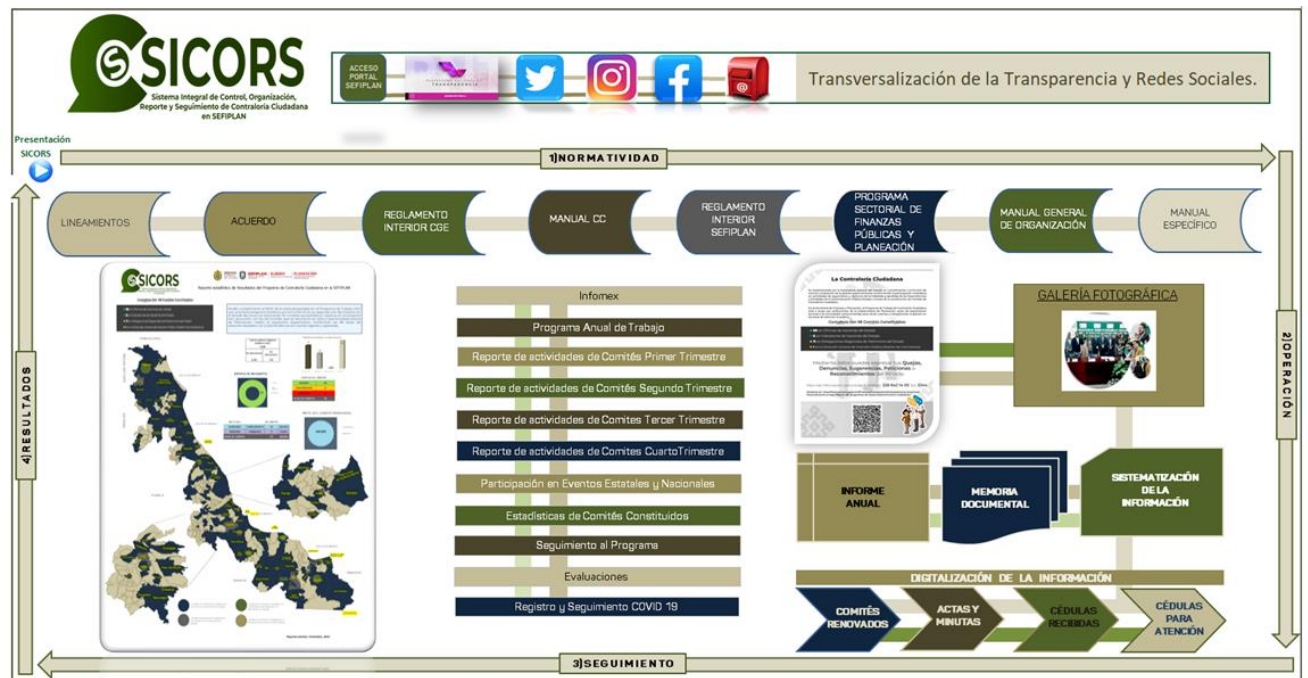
SICORS
Sistema Integral de Control, Organización, Reporte y Seguimiento de Contraloría Ciudadana en SEFIPLAN

ACCESO PORTAL SEFIPLAN

Transversalización de la Transparencia y Redes Sociales.

Presentación SICORS

1)NORMATIVIDAD

LINEAMIENTOS
ACUERDO
REGLAMENTO INTERIOR CGE
MANUAL CC
REGLAMENTO INTERIOR SEFIPLAN
PROGRAMA SECTORIAL DE FINANZAS PÚBLICAS Y PLANEACIÓN
MANUAL GENERAL DE ORGANIZACIÓN
MANUAL ESPECÍFICO

SICORS

Infomex
Programa Anual de Trabajo
Reporte de actividades de Comités Primer Trimestre
Reporte de actividades de Comités Segundo Trimestre
Reporte de actividades de Comites Tercer Trimestre
Reporte de actividades de Comites CuartoTrimestre
Participación en Eventos Estatales y Nacionales
Estadísticas de Comités Constituidos
Seguimiento al Programa
Evaluaciones
Registro y Seguimiento COVID 19

La Contraloría Ciudadana

GALERÍA FOTOGRÁFICA

INFORME ANUAL
MEMORIA DOCUMENTAL
SISTEMATIZACIÓN DE LA INFORMACIÓN

DIGITALIZACIÓN DE LA INFORMACIÓN

COMITÉS RENOVADOS
ACTAS Y MINUTAS
CÉDULAS RECIBIDAS
CÉDULAS PARA ATENCIÓN

2)OPERACIÓN

3)SEGUIMIENTO

4)RESULTADOS